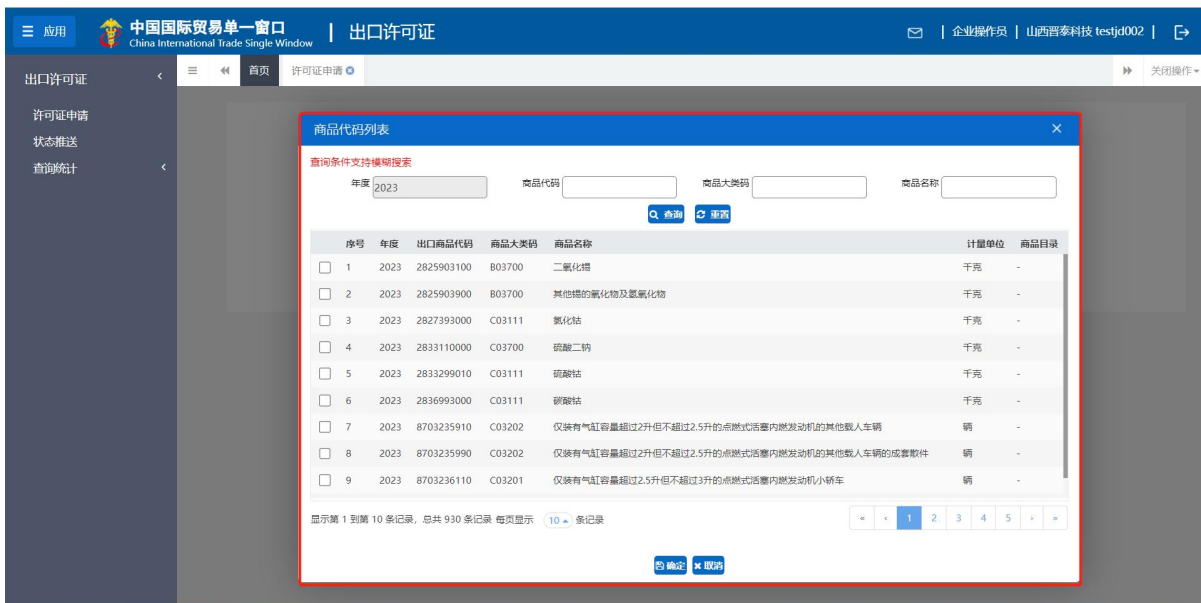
☰ 应用 中国国际贸易单一窗口 China International Trade Single Window | 出口许可证

| 企业操作员 | 山西晋泰科技 testjd002 |

出口许可证 <

≡ ◀◀ 首页 许可证申请 ⊗ ▶▶ 关闭操作▾

许可证申请
状态推送
查询统计 <

商品代码列表 ×

查询条件支持模糊搜索

年度 2023 商品代码 商品大类码 商品名称

查询 重置

| | 序号 | 年度 | 出口商品代码 | 商品大类码 | 商品名称 | 计量单位 | 商品目录 |
|---|---|---|---|---|---|---|---|
| ☐ | 1 | 2023 | 2825903100 | B03700 | 二氧化锡 | 千克 | - |
| ☐ | 2 | 2023 | 2825903900 | B03700 | 其他锡的氧化物及氢氧化物 | 千克 | - |
| ☐ | 3 | 2023 | 2827393000 | C03111 | 氯化钴 | 千克 | - |
| ☐ | 4 | 2023 | 2833110000 | C03700 | 硫酸二钠 | 千克 | - |
| ☐ | 5 | 2023 | 2833299010 | C03111 | 硫酸钴 | 千克 | - |
| ☐ | 6 | 2023 | 2836993000 | C03111 | 碳酸钴 | 千克 | - |
| ☐ | 7 | 2023 | 8703235910 | C03202 | 仅装有气缸容量超过2升但不超过2.5升的点燃式活塞内燃发动机的其他载人车辆 | 辆 | - |
| ☐ | 8 | 2023 | 8703235990 | C03202 | 仅装有气缸容量超过2升但不超过2.5升的点燃式活塞内燃发动机的其他载人车辆的成套散件 | 辆 | - |
| ☐ | 9 | 2023 | 8703236110 | C03201 | 仅装有气缸容量超过2.5升但不超过3升的点燃式活塞内燃发动机小轿车 | 辆 | - |

显示第 1 到第 10 条记录，总共 930 条记录 每页显示 10 条记录

« ‹ 1 2 3 4 5 › »

确定 取消